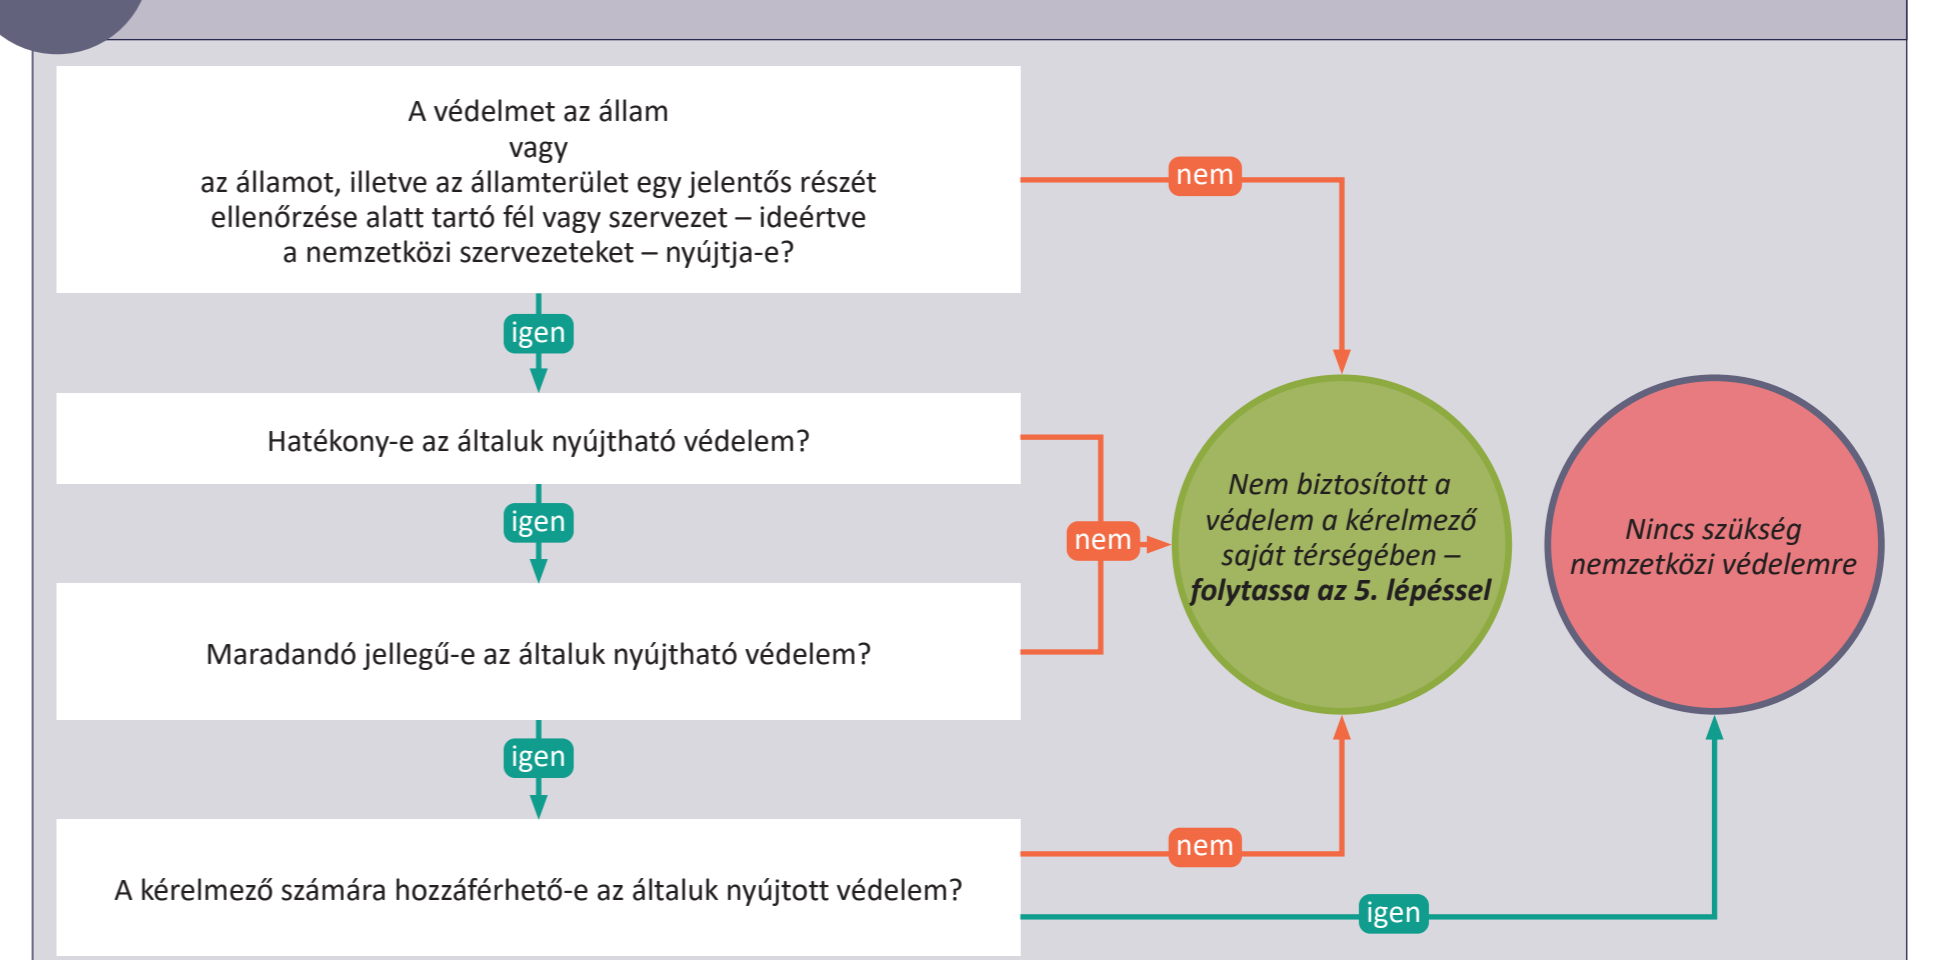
A védelmet az állam
vagy
az államot, illetve az államterület egy jelentős részét ellenőrzése alatt tartó fél vagy szervezet – ideértve a nemzetközi szervezeteket – nyújtja-e?

nem

igen

Hatékony-e az általuk nyújtható védelem?

igen

nem

Nem biztosított a védelem a kérelmező saját térségében – **folytassa az 5. lépéssel**

Nincs szükség nemzetközi védelemre

Maradandó jellegű-e az általuk nyújtható védelem?

igen

nem

A kérelmező számára hozzáférhető-e az általuk nyújtott védelem?

igen